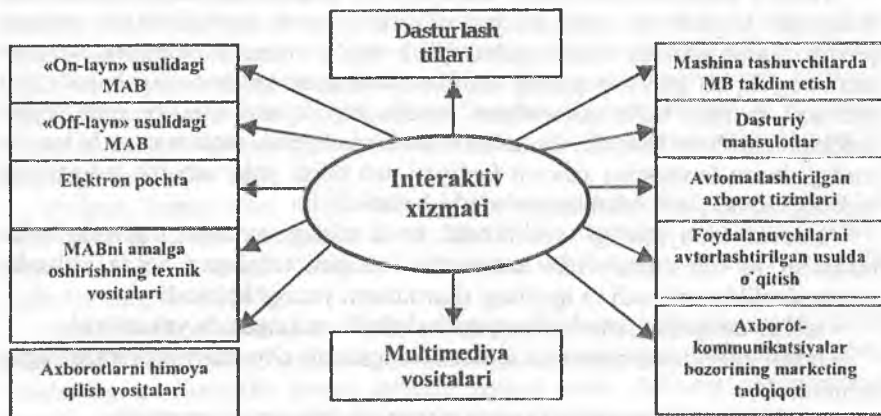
Dasturlash tillari

«On-layn» usulidagi MAB

«Off-layn» usulidagi MAB

Elektron pochta

MABni amalga oshirishning texnik vositalari

Axborotlarni himoya qilish vositalari

Interaktiv xizmati

Multimediya vositalari

Mashina tashuvchilarda MB takdim etish

Dasturiy mahsulotlar

Avtomatlashtirilgan axborot tizimlari

Foydalanuvchilarni avtorlashtirilgan usulda o`qitish

Axborot-kommunikatsiyalar bozorining marketing tadqiqoti